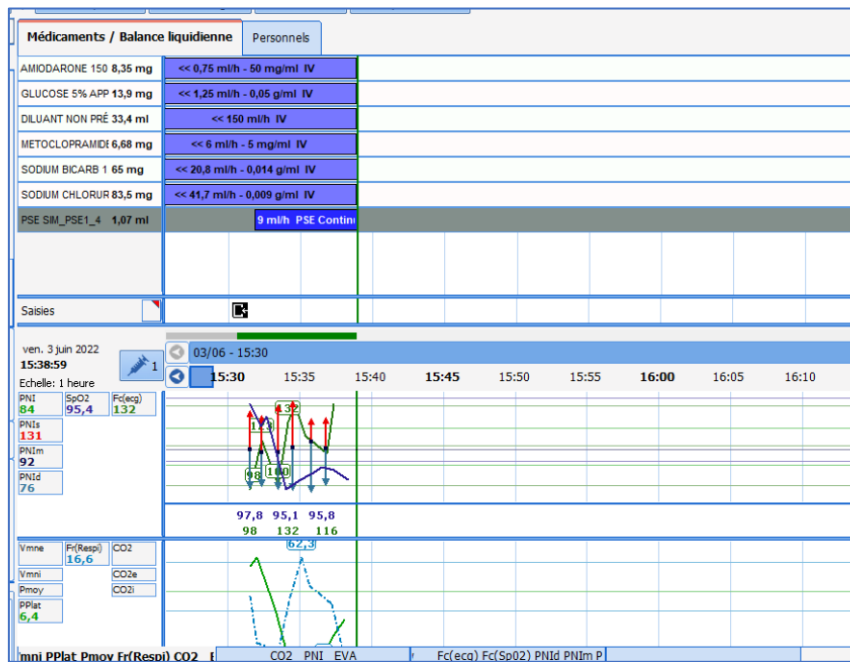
Médicaments / Balance liquidienne
Personnels

AMIDARONE 150 8,35 mg << 0,75 ml/h - 50 mg/ml IV
GLUCOSE 5% APP 13,9 mg << 1,25 ml/h - 0,05 g/ml IV
DILUANT NON PRÉ 33,4 ml << 150 ml/h IV
METOCLOPRAMIDE 6,68 mg << 6 ml/h - 5 mg/ml IV
SODIUM BICARB 1 65 mg << 20,8 ml/h - 0,014 g/ml IV
SODIUM CHLORUR 83,5 mg << 41,7 ml/h - 0,009 g/ml IV
PSE SIM_PSE1_4 1,07 ml 9 ml/h PSE Contin

Saisies

ven. 3 juin 2022
15:38:59
Echelle: 1 heure
1
03/06 - 15:30
15:30 15:35 15:40 15:45 15:50 15:55 16:00 16:05 16:10

PNI 84
SpO2 95,4
Fc(ecg) 132
PNIs 131
PNIm 92
PNId 76

132
120
98
100

97,8 95,1 95,8
98 132 116

Vmne
Fr(Respi) 16,6
CO2
Vmni
CO2e
Pmoy
CO2i
PPlat 6,4

62,3

mni PPlat Pmoy Fr(Respi) CO2 E
CO2 PNI EVA
Fc(ecg) Fc(Sp02) PNId PNIm P